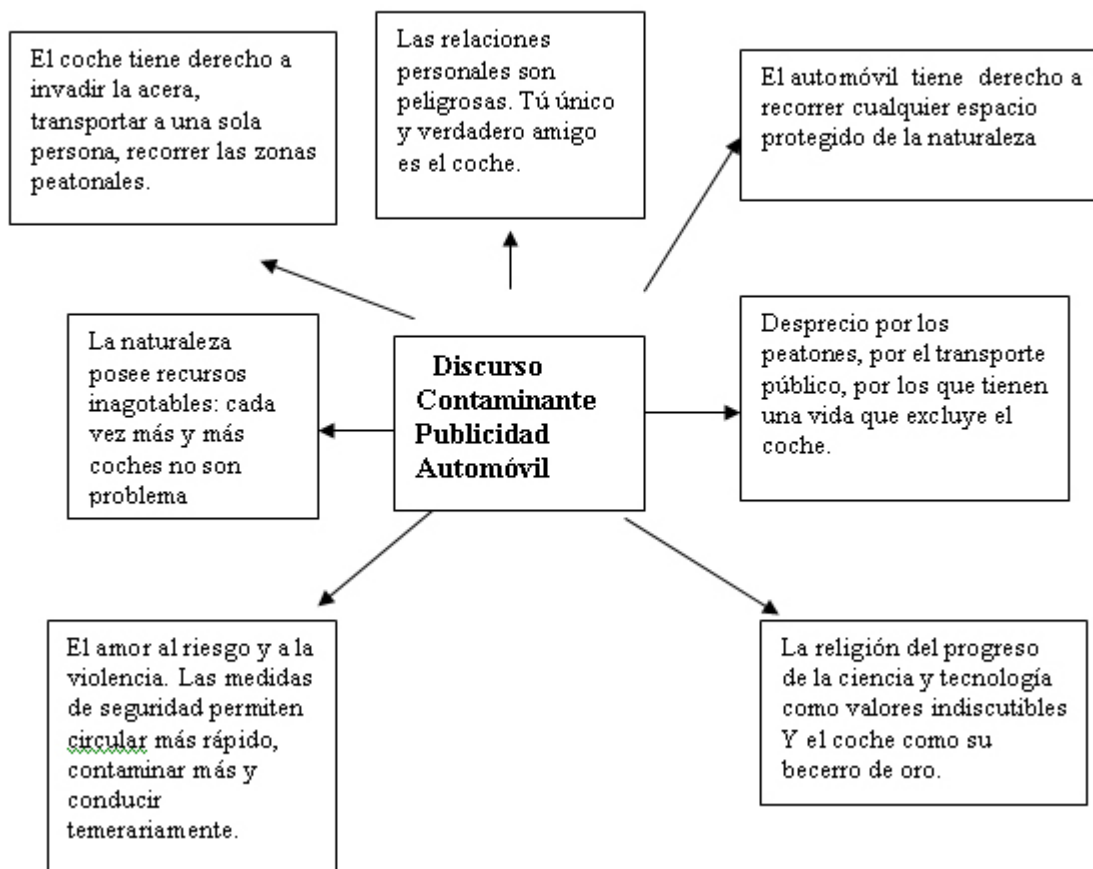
El coche tiene derecho a invadir la acera, transportar a una sola persona, recorrer las zonas peatonales.

Las relaciones personales son peligrosas. Tú único y verdadero amigo es el coche.

El automóvil tiene derecho a recorrer cualquier espacio protegido de la naturaleza

La naturaleza posee recursos inagotables: cada vez más y más coches no son problema

Discurso Contaminante Publicidad Automóvil

Desprecio por los peatones, por el transporte público, por los que tienen una vida que excluye el coche.

El amor al riesgo y a la violencia. Las medidas de seguridad permiten circular más rápido, contaminar más y conducir temerariamente.

La religión del progreso de la ciencia y tecnología como valores indiscutibles Y el coche como su becerro de oro.